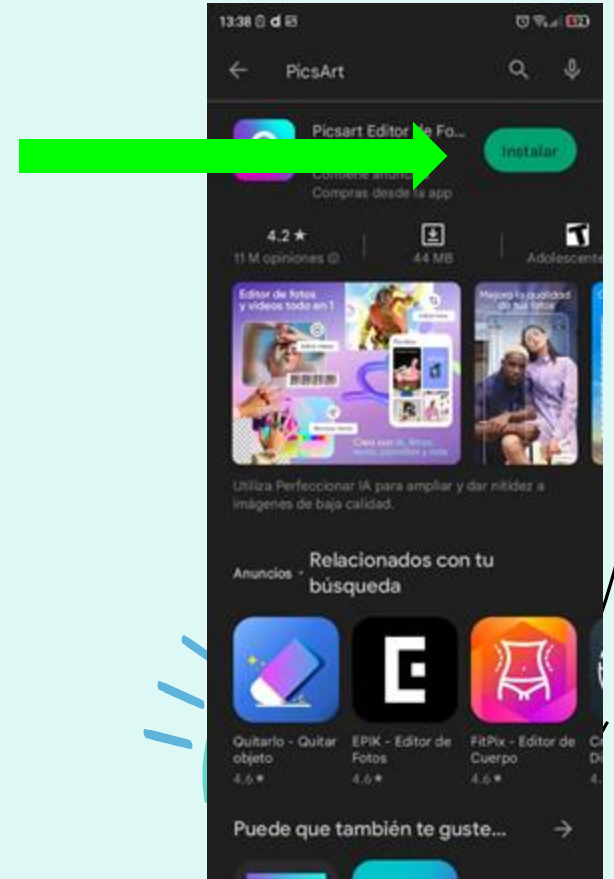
13:38

PicsArt

Picsart Editor de Fo...
Contiene anuncios
Compras desde la app

Instalar

4.2 ★
11 M opiniones

44 MB

Adolescente

Editor de fotos y videos todo en 1

Mejora la calidad de tus fotos

Crea con IA, filtros, texto, plantillas y más

Utiliza Perfeccionar IA para ampliar y dar nitidez a imágenes de baja calidad.

Anuncios · Relacionados con tu búsqueda

Quitarlo - Quitar objeto
4.6 ★

EPIK - Editor de Fotos
4.6 ★

FitPix - Editor de Cuerpo
4.6 ★

Puede que también te guste...